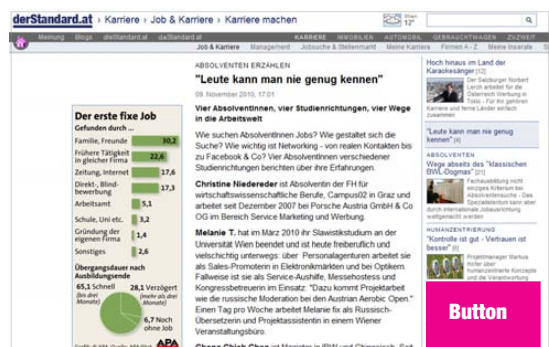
derStandard.at › Karriere › Job & Karriere › Karriere machen

Meinung Blogs derStandard.at daStandard.at KARRIERE IMMOBILIEN AUTOMOBIL GEBRAUCHTWAGEN ZEITUNG

Job & Karriere Management Jobsuche & Stellenmarkt Meine Karriere Firmen A - Z Meine Inserate

ABSOLVENTEN ERZÄHLEN

"Leute kann man nie genug kennen"

09. November 2010, 17:01

Vier AbsolventInnen, vier Studienrichtungen, vier Wege in die Arbeitswelt

Wie suchen AbsolventInnen Jobs? Wie gestaltet sich die Suche? Wie wichtig ist Networking - von realen Kontakten bis zu Facebook & Co? Vier AbsolventInnen verschiedener Studienrichtungen berichten über ihre Erfahrungen.

Christine Niedereder ist Absolventin der FH für wirtschaftswissenschaftliche Berufe, Campus02 in Graz und arbeitet seit Dezember 2007 bei Porsche Austria GmbH & Co OG im Bereich Service Marketing und Werbung.

Melanie T. hat im März 2010 ihr Slawistikstudium an der Universität Wien beendet und ist heute freiberuflich und vielschichtig unterwegs: über Personalagenturen arbeitet sie als Sales-Promoterin in Elektronikmärkten und bei Optikern. Fallweise ist sie als Service-Aushilfe, Messehostess und Kongressbetreuerin im Einsatz. "Dazu kommt Projektarbeit wie die russische Moderation bei den Austrian Aerobic Open." Einen Tag pro Woche arbeitet Melanie fix als Russisch-Übersetzerin und Projektassistentin in einem Wiener Veranstaltungsbüro.

Der erste fixe Job
Gefunden durch ...

| | |
|---|---|
| Familie, Freunde | 30,2 |
| Frühere Tätigkeit in gleicher Firma | 22,6 |
| Zeitung, Internet | 17,6 |
| Direkt-, Blind-bewerbung | 17,3 |
| Arbeitsamt | 5,5 |
| Schule, Uni etc. | 3,2 |
| Gründung der eigenen Firma | 1,4 |
| Sonstiges | 2,6 |

Übergangsdauer nach Ausbildungsende
65,1 Schnell (bis drei Monate)
28,1 Verzögert (mehr als drei Monate)
6,7 Noch kein Job

APA

Hoch hinaus im Land der Karackeiänger
Der Salzburger Norbert Lerch arbeitet für die Österreich Werbung in Tokio - Für ihn gehören Land und ferne Länder einfach zusammen

"Leute kann man nie genug kennen"

ABSOLVENTEN
Wege abseits des "klassischen BWL-Dogmas" [21]

HUMANZENTRIERUNG
"Kontrolle ist gut - Vertrauen ist besser" [6]

Button